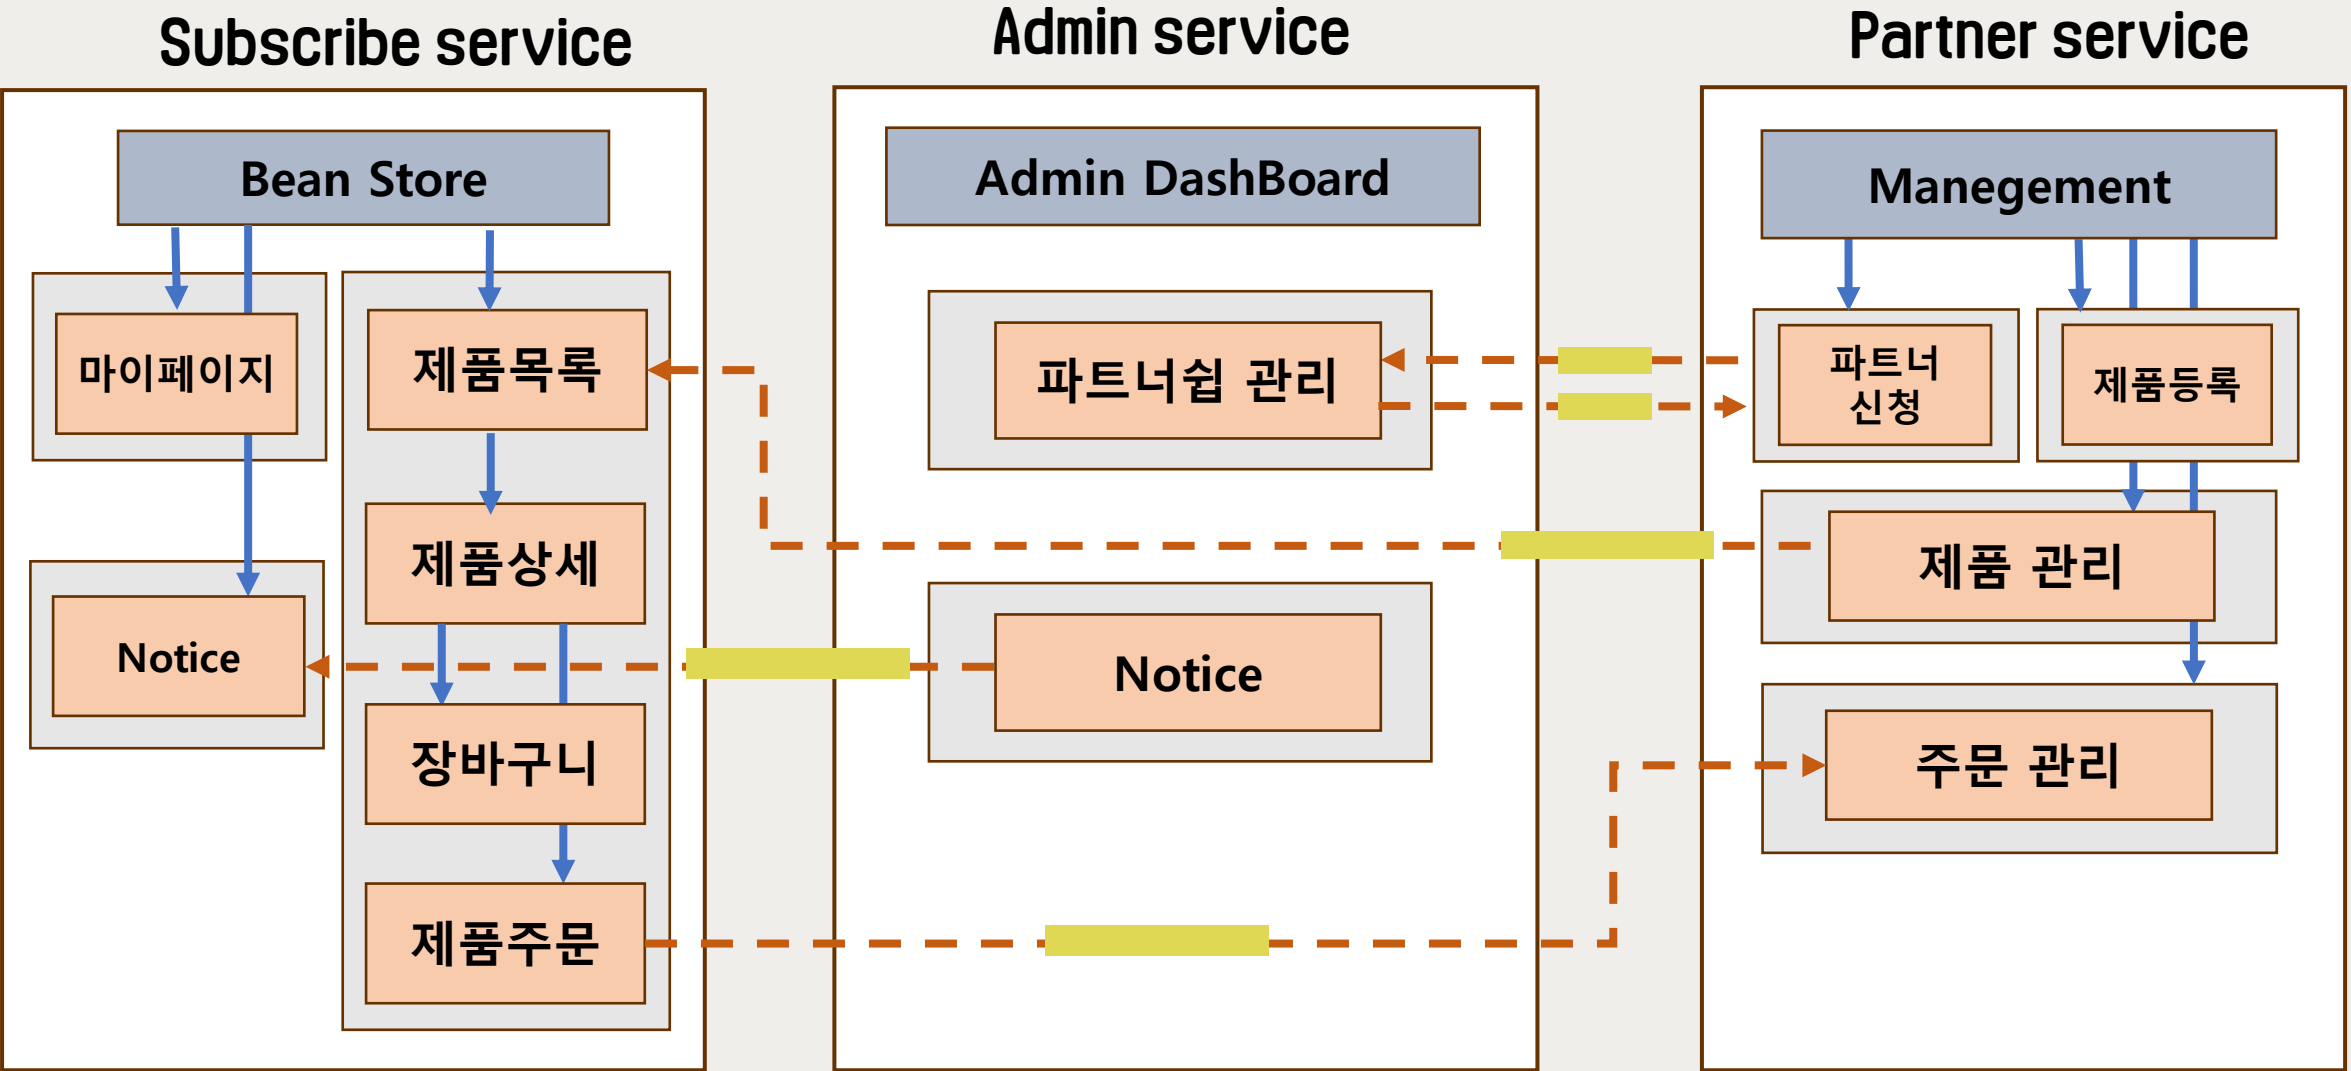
Subscribe service

Bean Store

마이페이지

Notice

제품목록

제품상세

장바구니

제품주문

Admin service

Admin DashBoard

파트너쉽 관리

Notice

Partner service

Manegement

파트너 신청

제품등록

제품 관리

주문 관리